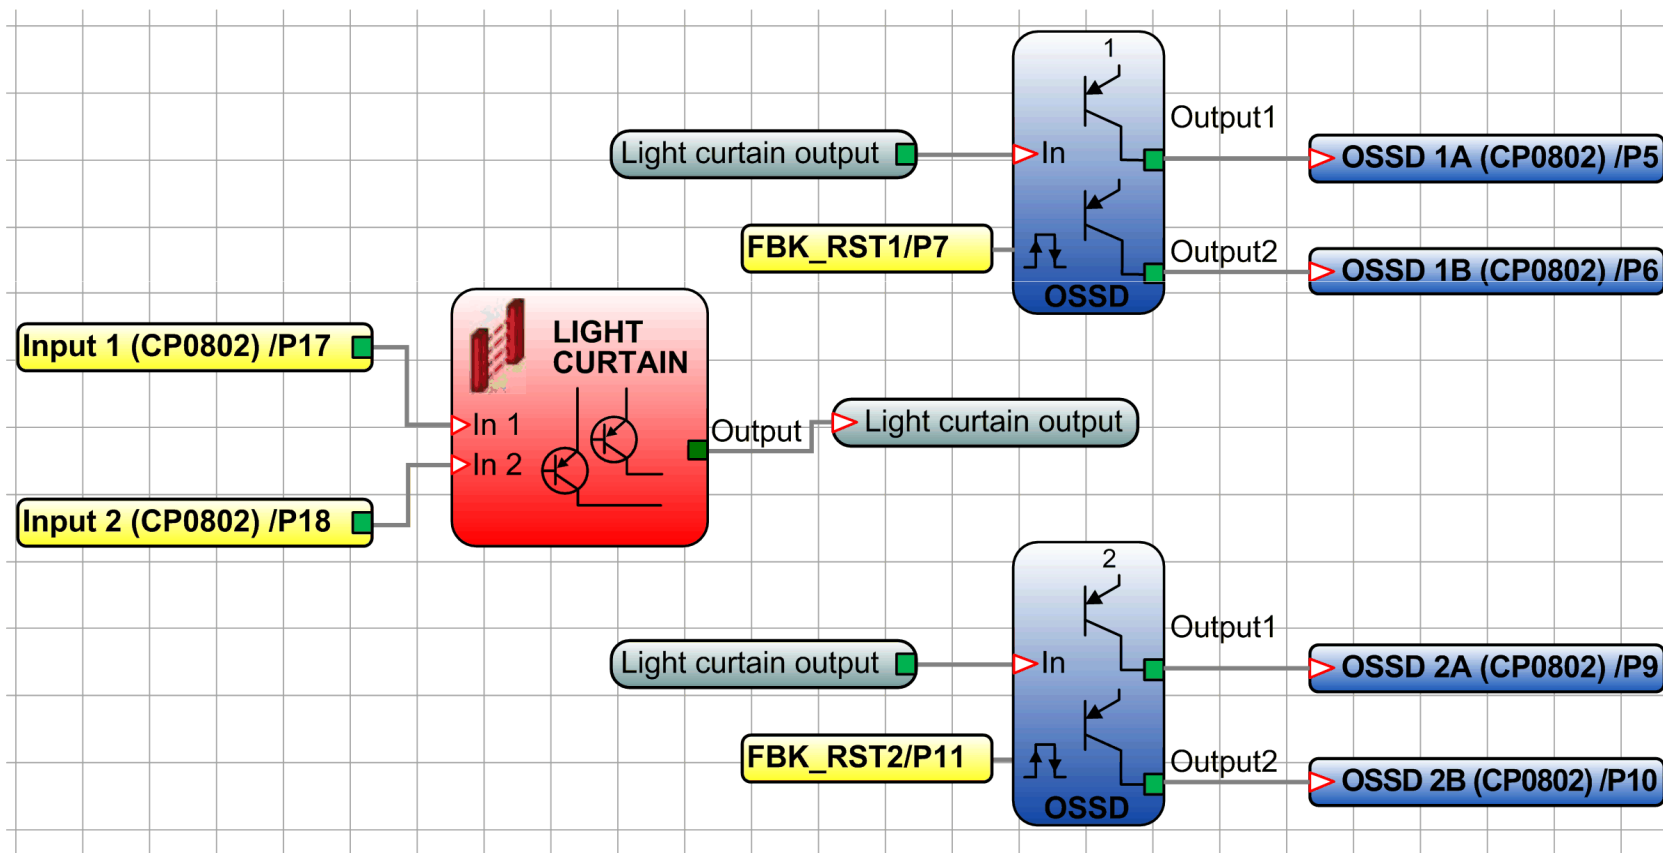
1

Light curtain output

In

Output1

OSSD 1A (CP0802) /P5

FBK_RST1/P7

Output2

OSSD 1B (CP0802) /P6

OSSD

Input 1 (CP0802) /P17

LIGHT CURTAIN

In 1

In 2

Output

Light curtain output

Input 2 (CP0802) /P18

2

Light curtain output

In

Output1

OSSD 2A (CP0802) /P9

FBK_RST2/P11

Output2

OSSD 2B (CP0802) /P10

OSSD